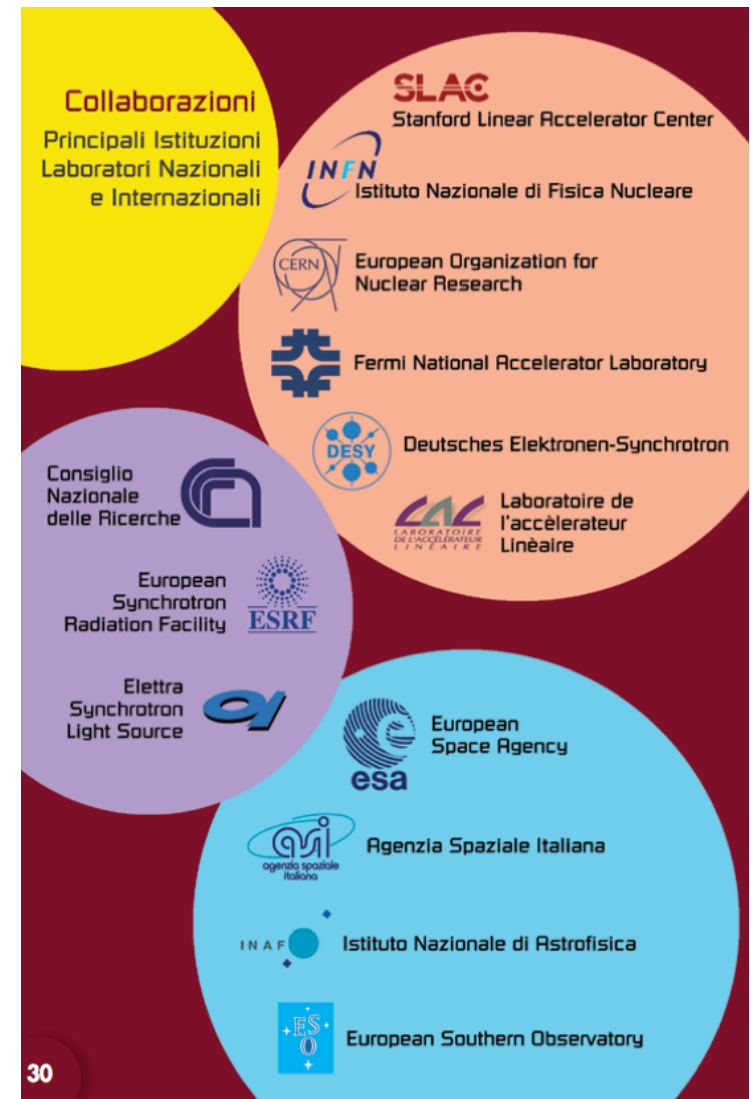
Collaborazioni

Principali Istituzioni Laboratori Nazionali e Internazionali

SLAC
Stanford Linear Accelerator Center

INFN
Istituto Nazionale di Fisica Nucleare

CERN
European Organization for Nuclear Research

Fermi National Accelerator Laboratory

DESY
Deutsches Elektronen-Synchrotron

LAL
LABORATOIRE DE L'ACCÉLÉRATEUR LINÉAIRE
Laboratoire de l'accèlerateur Linèaire

Consiglio Nazionale delle Ricerche

European Synchrotron Radiation Facility
ESRF

Elettra Synchrotron Light Source

esa
European Space Agency

asi
agenzia spaziale italiana
Agenzia Spaziale Italiana

INAF
Istituto Nazionale di Astrofisica

ESO
European Southern Observatory

30